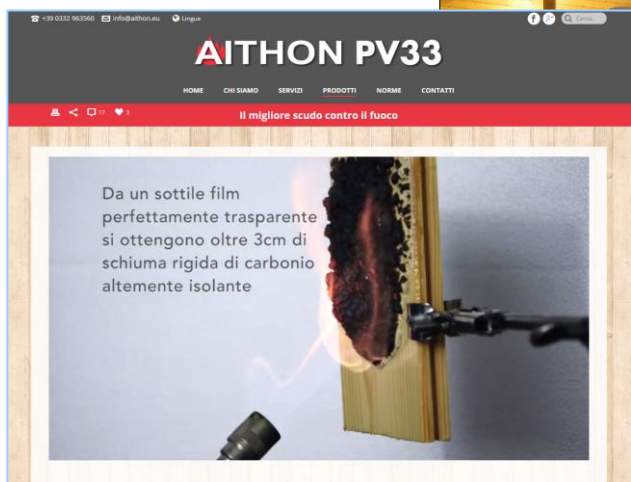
+39 0332 963560 info@aithon.eu Lingue

Cerca...

AITHON PV33

HOME CHI SIAMO SERVIZI PRODOTTI NORME CONTATTI

17 3

Il migliore scudo contro il fuoco

Da un sottile film perfettamente trasparente si ottengono oltre 3cm di schiuma rigida di carbonio altemente isolante